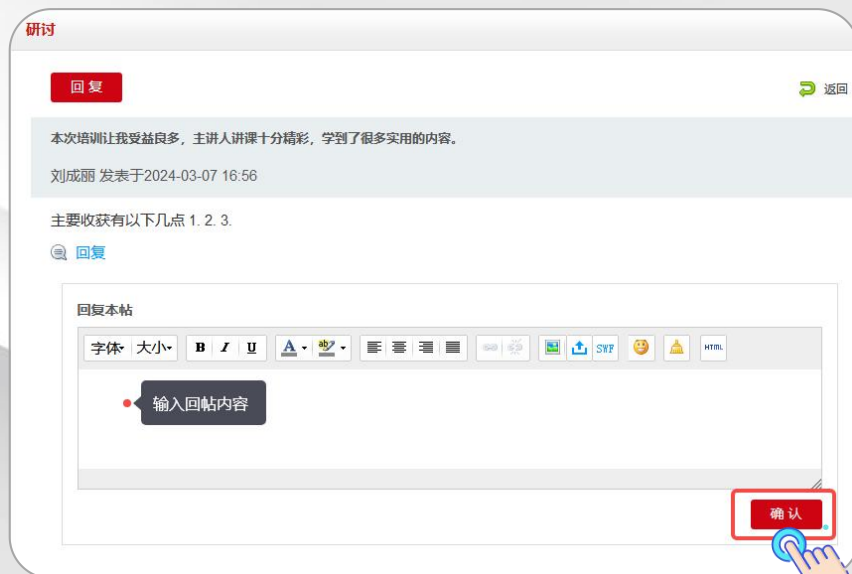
研讨

回复

返回

本次培训让我受益良多，主讲人讲课十分精彩，学到了很多实用的内容。

刘成丽 发表于2024-03-07 16:56

主要收获有以下几点 1. 2. 3.

回复

回复本帖

字体 大小 B I U A ab SWF HTML

输入回帖内容

确认